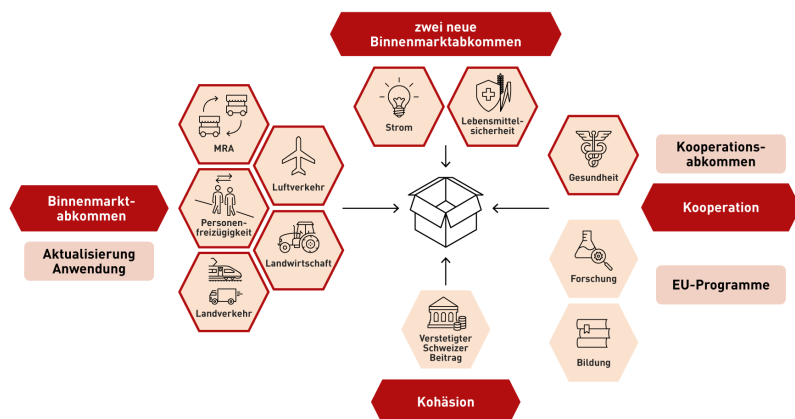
zwei neue Binnenmarktabkommen

Strom

Lebensmittelsicherheit

MRA

Luftverkehr

Personenfreizügigkeit

Landwirtschaft

Landverkehr

Binnenmarktabkommen

Aktualisierung Anwendung

Gesundheit

Kooperationsabkommen

Kooperation

Forschung

EU-Programme

Bildung

Verstetigter Schweizer Beitrag

Kohäsion